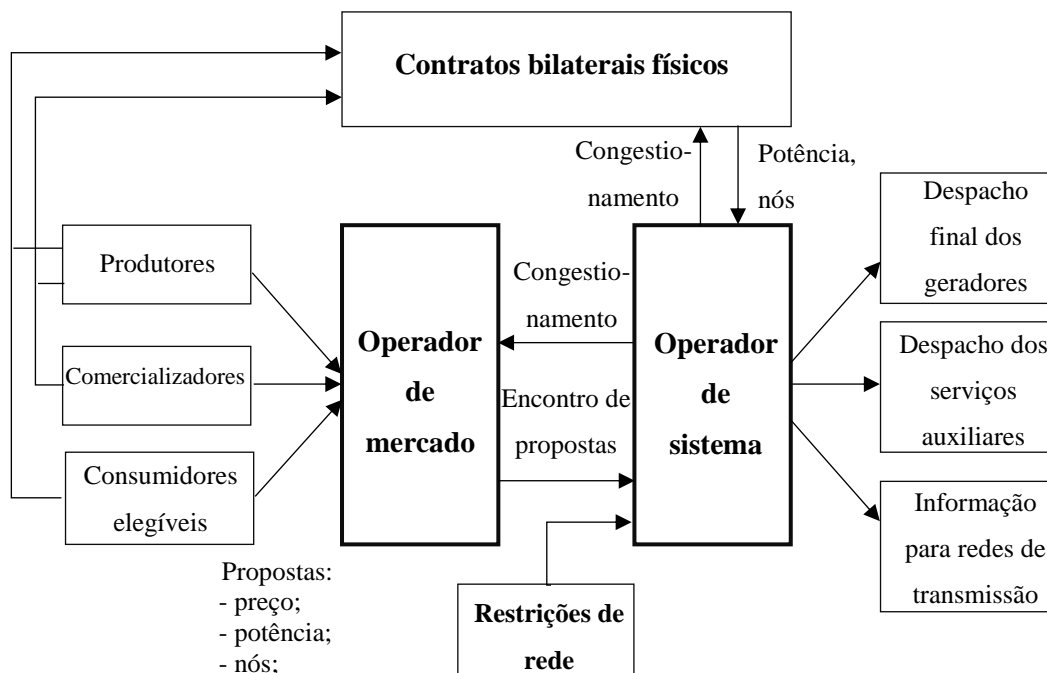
Contratos bilaterais físicos

Congestionamento

Potência, nós

Produtores

Comercializadores

Consumidores elegíveis

Propostas:
- preço;
- potência;
- nós;

Operador de mercado

Congestionamento

Encontro de propostas

Operador de sistema

Restrições de rede

Despacho final dos geradores

Despacho dos serviços auxiliares

Informação para redes de transmissão